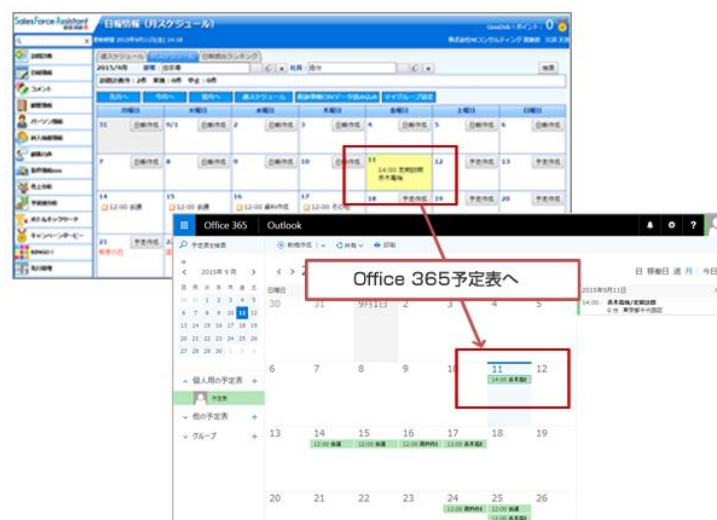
SalesForce Assistant

日報情報（月スケジュール）

週スケジュール　月スケジュール　日報提出ランキング

2015/9月

日報作成　予定作成

14:00 定期訪問 赤木薫様

Office 365　Outlook

予定表を検索

新規作成　共有　印刷

2015年 9月

日　月　火　水　木　金　土

30　31　1　2　3　4　5
6　7　8　9　10　11　12
13　14　15　16　17　18　19
20　21　22　23　24　25　26
27　28　29　30　1　2　3

個人用の予定表

予定表

他の予定表

グループ

Office 365予定表へ

日　稼働日　週　月　今日

日曜日

30　31　9月1日　2　3　4　5

2015年9月11日

14:00 赤木薫様/定期訪問

6　7　8　9　10　11　12

14:00 赤木薫様

13　14　15　16　17　18　19

20　21　22　23　24　25　26